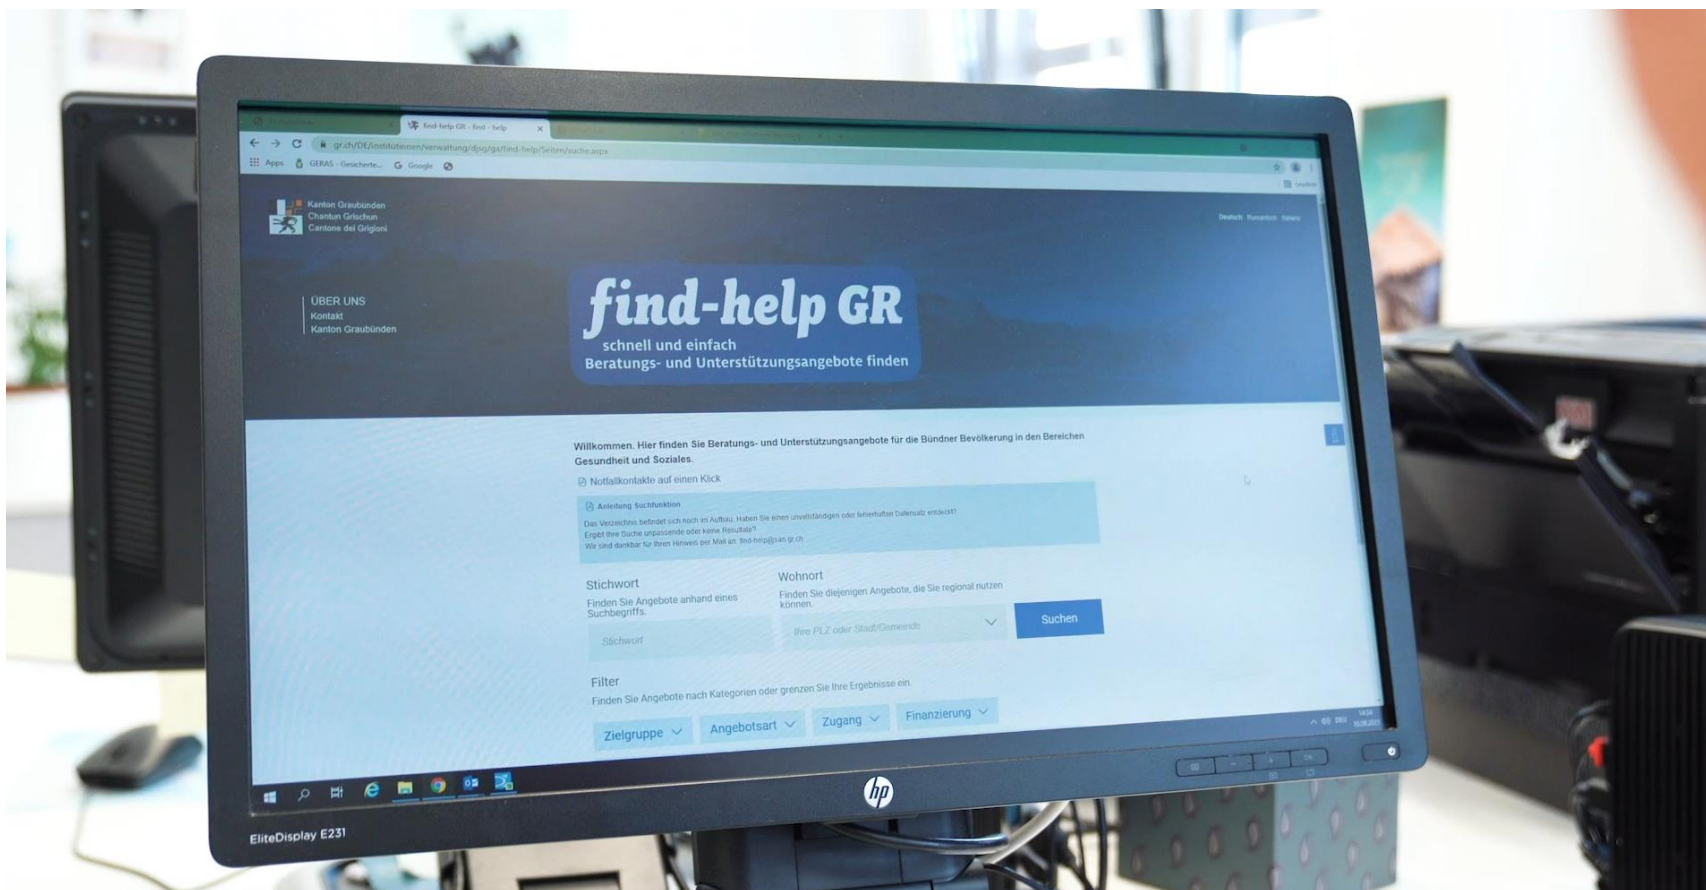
find-help GR - find - help

gr.ch/DE/institutionen/verwaltung/djsg/ga/find-help/Seiten/suche.aspx

Apps GERAS - Gesicherte... Google

Kanton Graubünden
Chantun Grischun
Cantone dei Grigioni

Deutsch Rumantsch Italiano

ÜBER UNS
Kontakt
Kanton Graubünden

find-help GR
schnell und einfach
Beratungs- und Unterstützungsangebote finden

Willkommen. Hier finden Sie Beratungs- und Unterstützungsangebote für die Bündner Bevölkerung in den Bereichen Gesundheit und Soziales.

Notfallkontakte auf einen Klick

Anleitung Suchfunktion
Das Verzeichnis befindet sich noch im Aufbau. Haben Sie einen unvollständigen oder fehlerhaften Datensatz entdeckt?
Ergibt Ihre Suche unpassende oder keine Resultate?
Wir sind dankbar für Ihren Hinweis per Mail an: find-help@san.gr.ch

Stichwort
Finden Sie Angebote anhand eines Suchbegriffs.
Stichwort

Wohnort
Finden Sie diejenigen Angebote, die Sie regional nutzen können.
Ihre PLZ oder Stadt/Gemeinde

Suchen

Filter
Finden Sie Angebote nach Kategorien oder grenzen Sie Ihre Ergebnisse ein.

Zielgruppe Angebotsart Zugang Finanzierung

hp
EliteDisplay E231